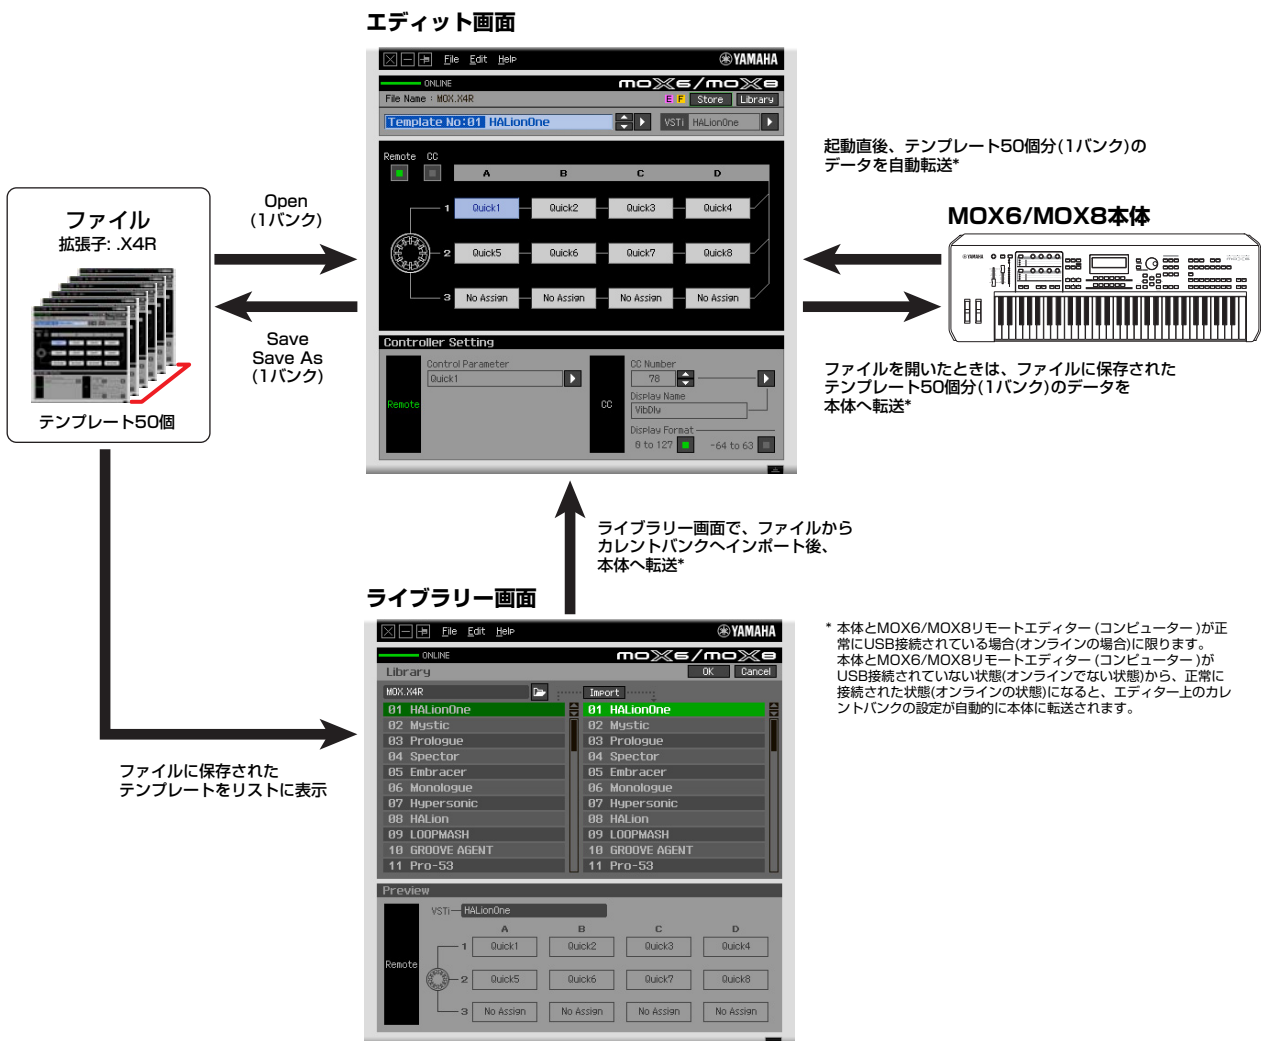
エディット画面

File Edit Help
YAMAHA
ONLINE
MOX6/MOX8
File Name : MOX.X4R
E F Store Library
Template No:01 HALionOne
VSTi HALionOne
Remote CC
A B C D
1 Quick1 Quick2 Quick3 Quick4
2 Quick5 Quick6 Quick7 Quick8
3 No Assign No Assign No Assign No Assign
Controller Setting
Control Parameter
Quick1
Remote
CC
CC Number
78
Display Name
VibDw
Display Format
0 to 127 -64 to 63

起動直後、テンプレート50個分(1バンク)のデータを自動転送*

MOX6/MOX8本体

ファイル
拡張子: .X4R
テンプレート50個

Open
(1バンク)

Save
Save As
(1バンク)

ファイルを開いたときは、ファイルに保存されたテンプレート50個分(1バンク)のデータを本体へ転送*

ライブラリー画面で、ファイルからカレントバンクへインポート後、本体へ転送*

ライブラリー画面

File Edit Help
YAMAHA
ONLINE
MOX6/MOX8
Library
OK Cancel
MOX.X4R
Import
| | |
|---|---|
| 01 HALionOne | 01 HALionOne |
| 02 Mystic | 02 Mystic |
| 03 Prologue | 03 Prologue |
| 04 Spector | 04 Spector |
| 05 Embracer | 05 Embracer |
| 06 Monologue | 06 Monologue |
| 07 Hypersonic | 07 Hypersonic |
| 08 HALion | 08 HALion |
| 09 LOOPMASH | 09 LOOPMASH |
| 10 GROOVE AGENT | 10 GROOVE AGENT |
| 11 Pro-53 | 11 Pro-53 |

Preview
VSTi HALionOne
Remote
A B C D
1 Quick1 Quick2 Quick3 Quick4
2 Quick5 Quick6 Quick7 Quick8
3 No Assign No Assign No Assign No Assign

ファイルに保存されたテンプレートをリストに表示

* 本体とMOX6/MOX8リモートエディター (コンピューター)が正常にUSB接続されている場合(オンラインの場合)に限ります。
本体とMOX6/MOX8リモートエディター (コンピューター)がUSB接続されていない状態(オンラインでない状態)から、正常に接続された状態(オンラインの状態)になると、エディター上のカレントバンクの設定が自動的に本体に転送されます。